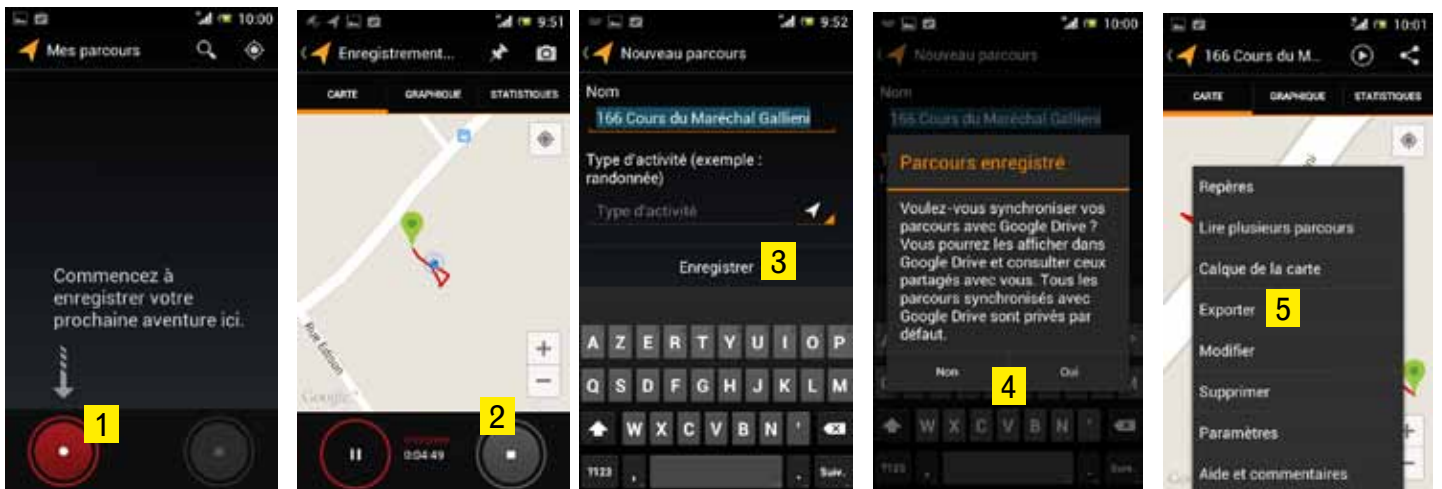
10:00
Mes parcours

Commencez à enregistrer votre prochaine aventure ici.

1

9:51
Enregistrement...
CARTE
GRAPHIQUE
STATISTIQUES
Rue Edison
Google
+
−
0:04:49
2

9:52
Nouveau parcours
Nom
166 Cours du Maréchal Gallieni
Type d'activité (exemple : randonnée)
Type d'activité
Enregistrer
3
A Z E R T Y U I O P
Q S D F G H J K L M
W X C V B N '
?123 , . Suiv.

10:00
Nouveau parcours
Nom
166 Cours du Maréchal Gallieni
Parcours enregistré
Voulez-vous synchroniser vos parcours avec Google Drive ? Vous pourrez les afficher dans Google Drive et consulter ceux partagés avec vous. Tous les parcours synchronisés avec Google Drive sont privés par défaut.
Non
Oui
4
W X C V B N '
?123 , Suiv.

10:01
166 Cours du M...
CARTE
GRAPHIQUE
STATISTIQUES
Repères
Lire plusieurs parcours
Calque de la carte
Exporter
5
Modifier
Supprimer
Paramètres
Aide et commentaires
+
−